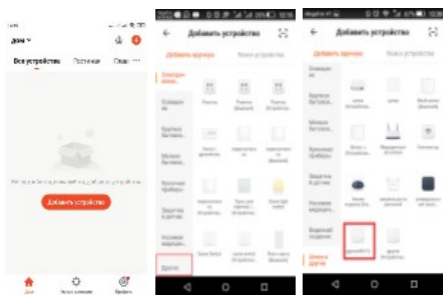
дом
Все устройства
Гостиная
Добавить устройство
Дом
Умные сценарии
Профиль

Добавить устройство
Добавить вручную
Поиск устройства
Освещение
Крупная бытовая
Мелкая бытовая
Кухонная техника
Защита и датчики
Другое

Добавить устройство
Добавить вручную
Поиск устройства
Освещение
Крупная бытовая
Мелкая бытовая
Кухонная техника
Защита и датчики
Другое
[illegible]